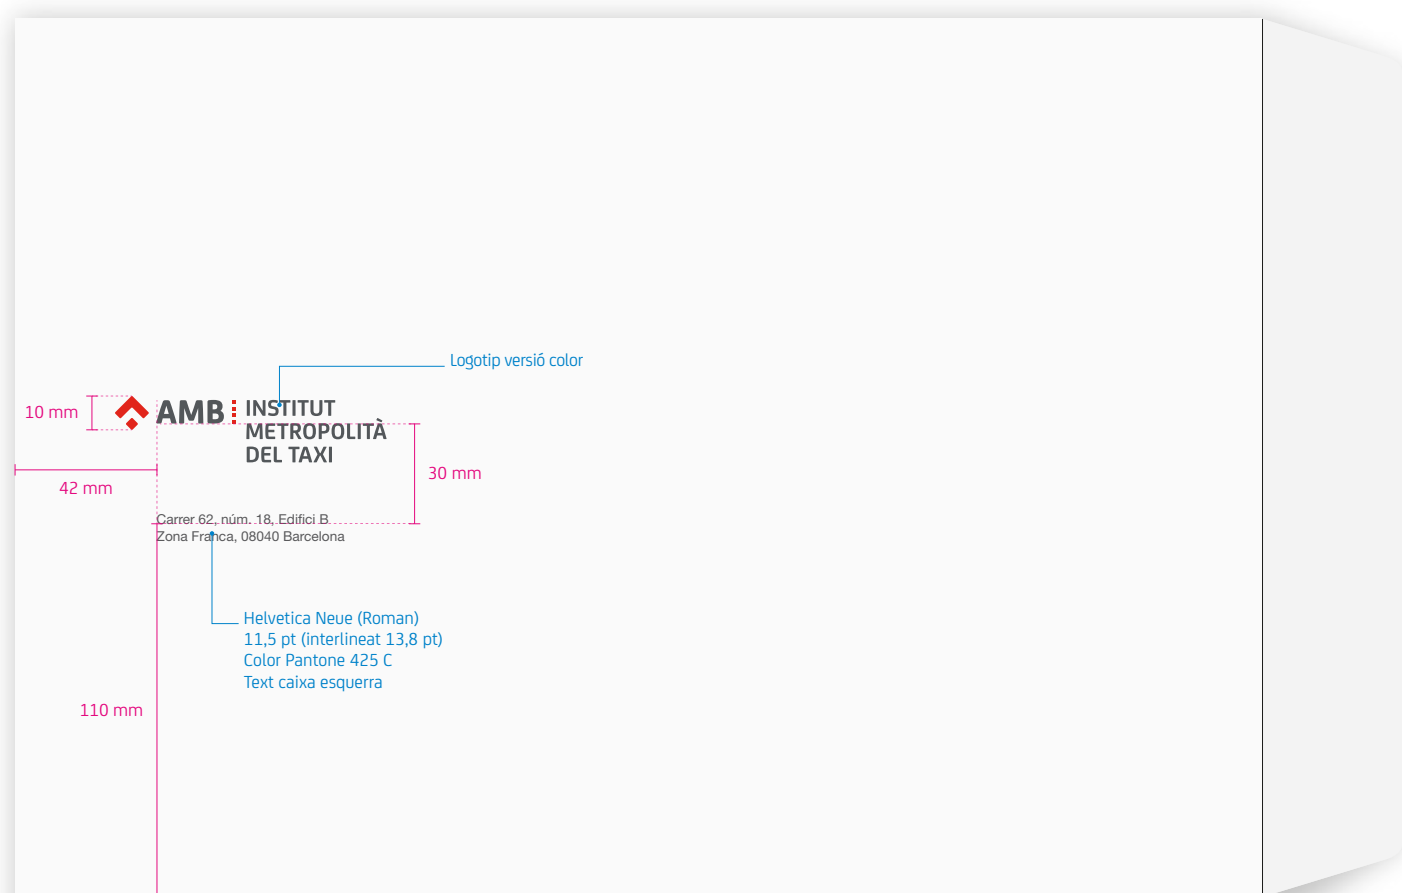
Logotip versió color

10 mm

AMB INSTITUT METROPOLITÀ DEL TAXI

42 mm

30 mm

Carrer 62, núm. 18, Edifici B
Zona Franca, 08040 Barcelona

Helvetica Neue (Roman)
11,5 pt (interlineat 13,8 pt)
Color Pantone 425 C
Text caixa esquerra

110 mm